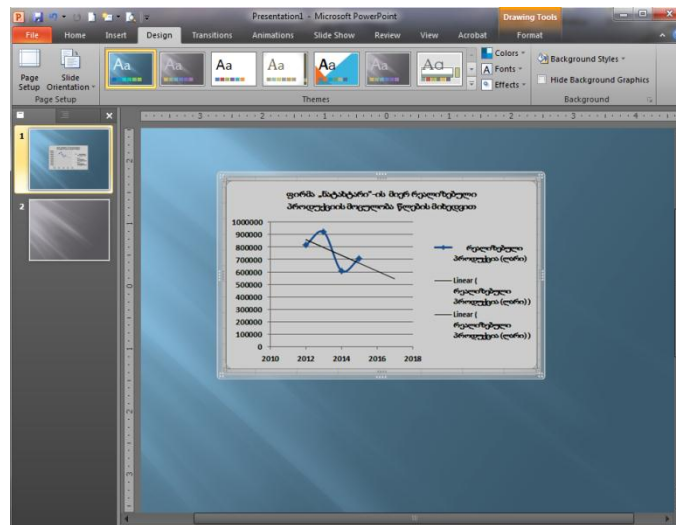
Presentation1 - Microsoft PowerPoint

Drawing Tools

File Home Insert Design Transitions Animations Slide Show Review View Acrobat Format

Page Setup Slide Orientation

Page Setup

Aa Aa Aa Aa Aa Aa Aa

Themes

Colors Fonts Effects

Background Styles

Hide Background Graphics

Background

1

2

ფირმა „ნატახტარი"-ის მიერ რეალიზებული პროდუქციის მოცულობა წლების მიხედვით

1000000
900000
800000
700000
600000
500000
400000
300000
200000
100000
0

2010 2012 2014 2016 2018

რეალიზებული პროდუქცია (ლარი)

Linear ( რეალიზებული პროდუქცია (ლარი))

Linear ( რეალიზებული პროდუქცია (ლარი))